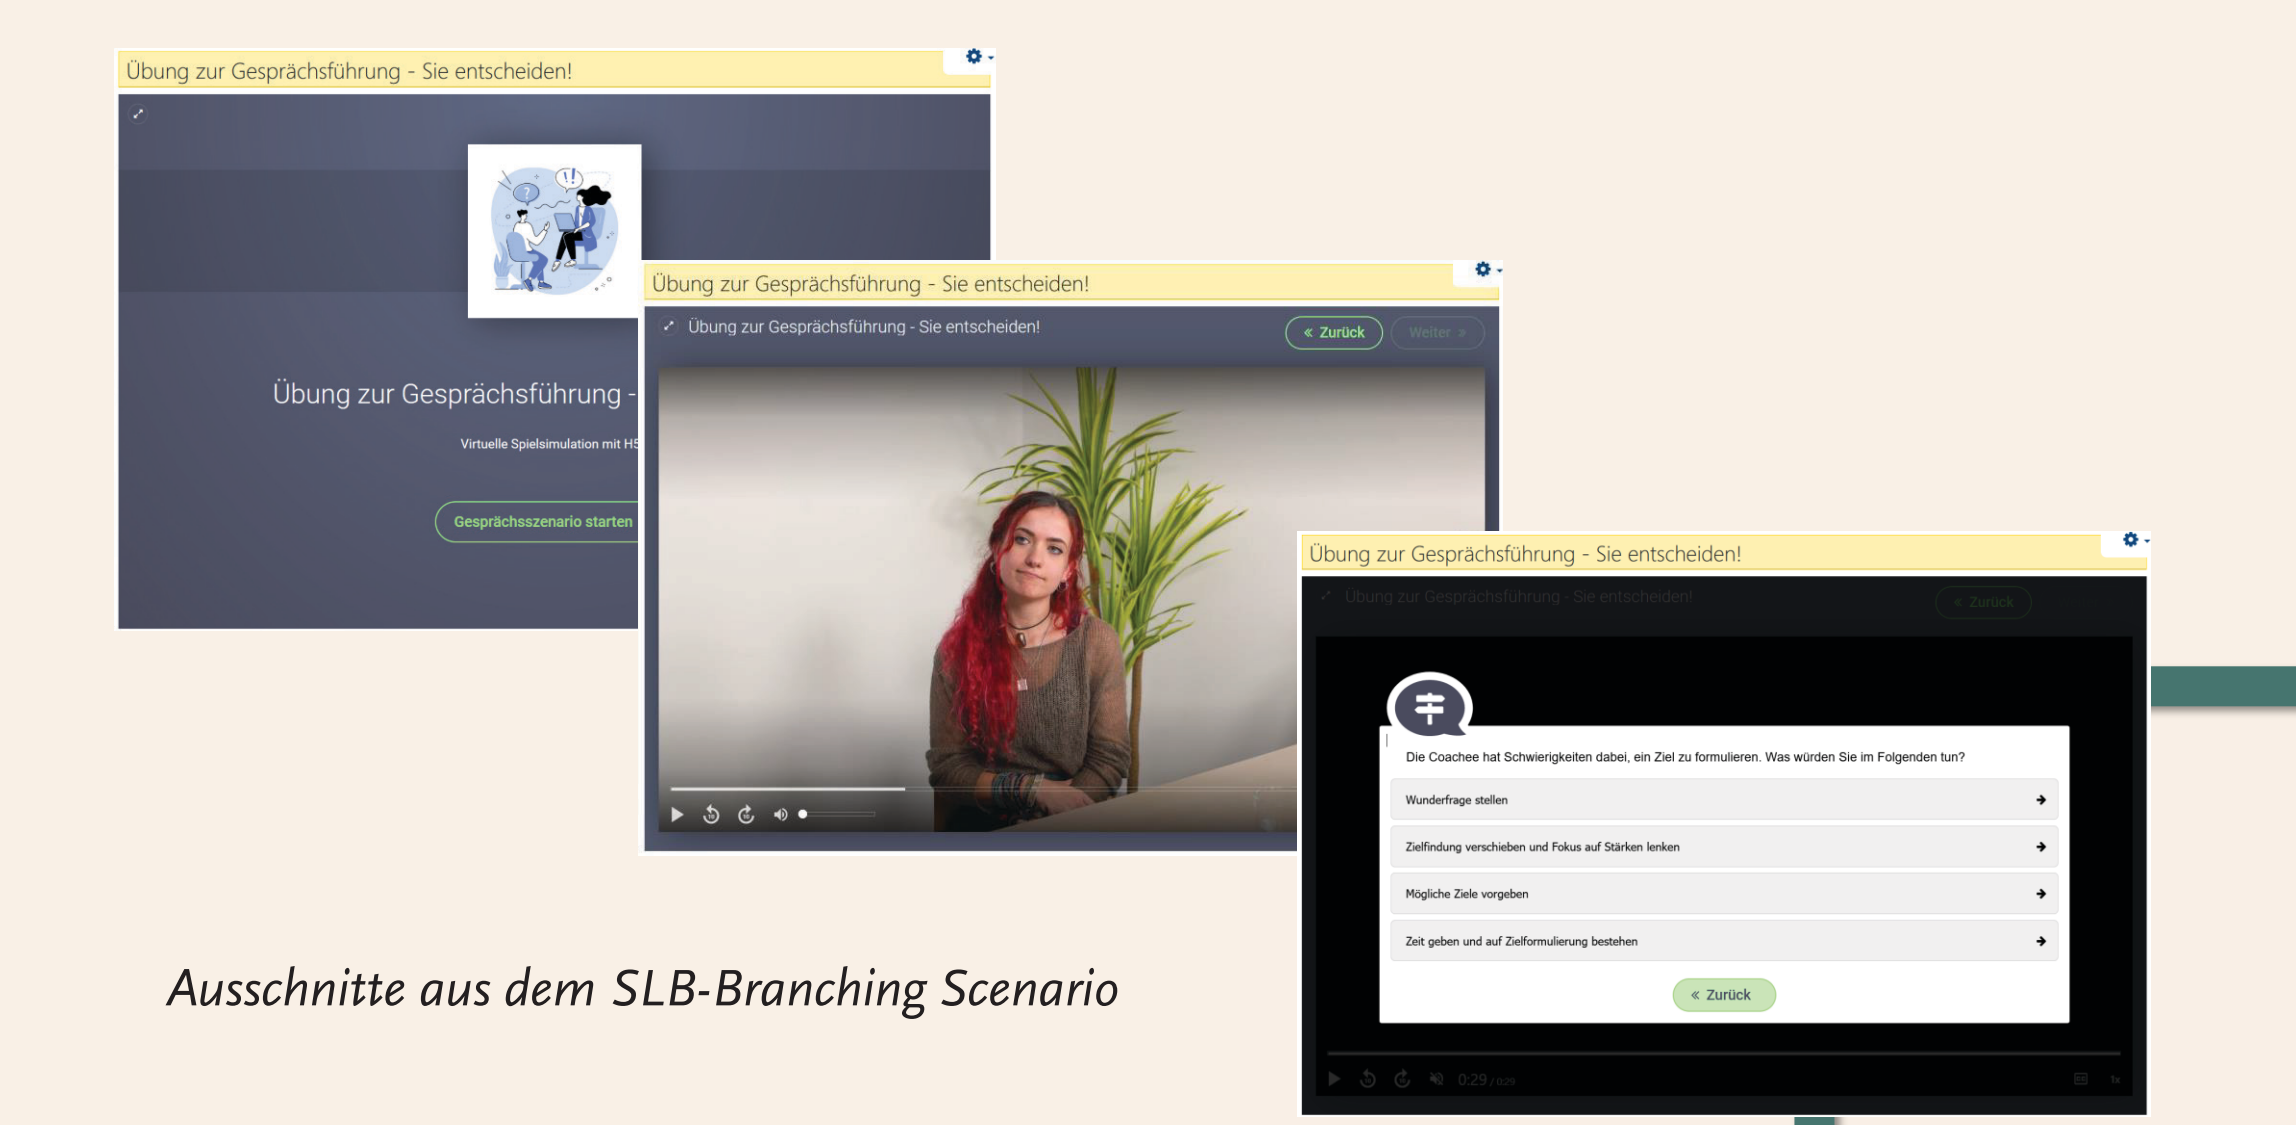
Übung zur Gesprächsführung - Sie entscheiden!

Übung zur Gesprächsführung -

Virtuelle Spielsimulation mit H5

Gesprächsszenario starten

Übung zur Gesprächsführung - Sie entscheiden!

Übung zur Gesprächsführung - Sie entscheiden!

« Zurück

Weiter »

Übung zur Gesprächsführung - Sie entscheiden!

Übung zur Gesprächsführung - Sie entscheiden!

« Zurück

Die Coachee hat Schwierigkeiten dabei, ein Ziel zu formulieren. Was würden Sie im Folgenden tun?

Wunderfrage stellen

Zielfindung verschieben und Fokus auf Stärken lenken

Mögliche Ziele vorgeben

Zeit geben und auf Zielformulierung bestehen

« Zurück

0:29 / 0:29

Ausschnitte aus dem SLB-Branching Scenario